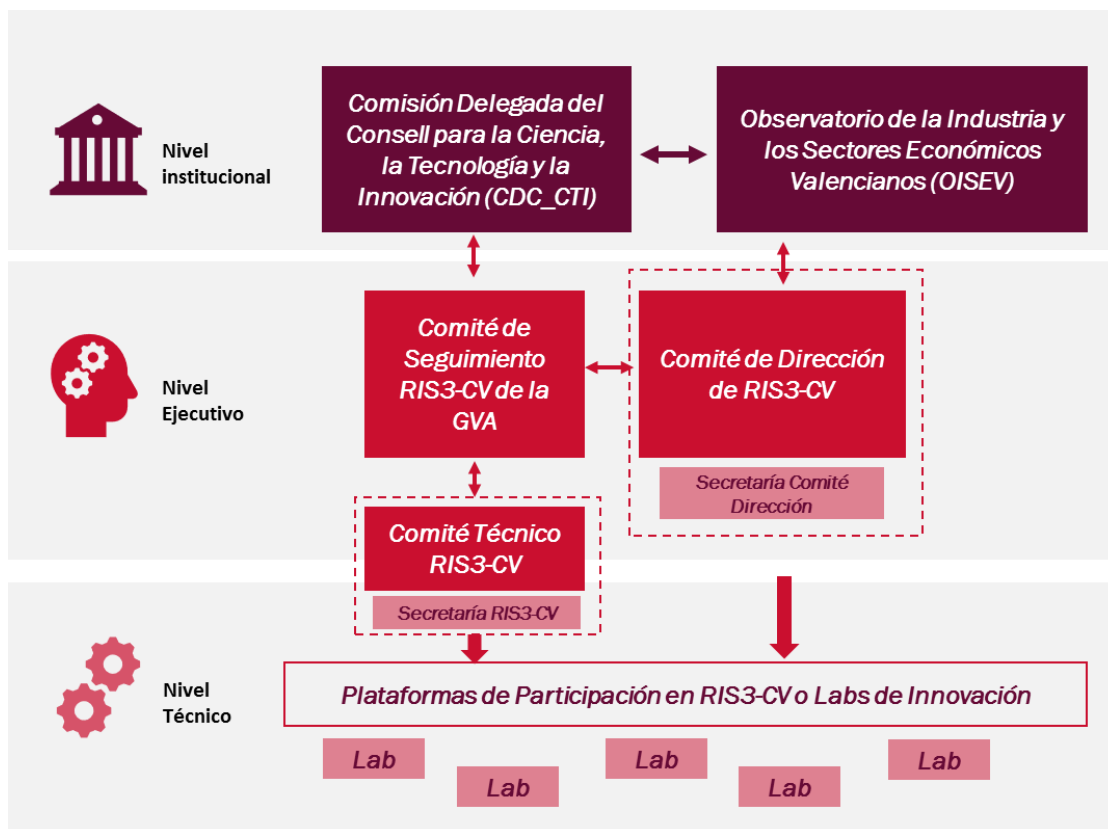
Nivel institucional

Comisión Delegada del Consell para la Ciencia, la Tecnología y la Innovación (CDC_CTI)

Observatorio de la Industria y los Sectores Económicos Valencianos (OISEV)

Nivel Ejecutivo

Comité de Seguimiento RIS3-CV de la GVA

Comité de Dirección de RIS3-CV

Secretaría Comité Dirección

Comité Técnico RIS3-CV

Secretaría RIS3-CV

Nivel Técnico

Plataformas de Participación en RIS3-CV o Labs de Innovación

Lab

Lab

Lab

Lab

Lab